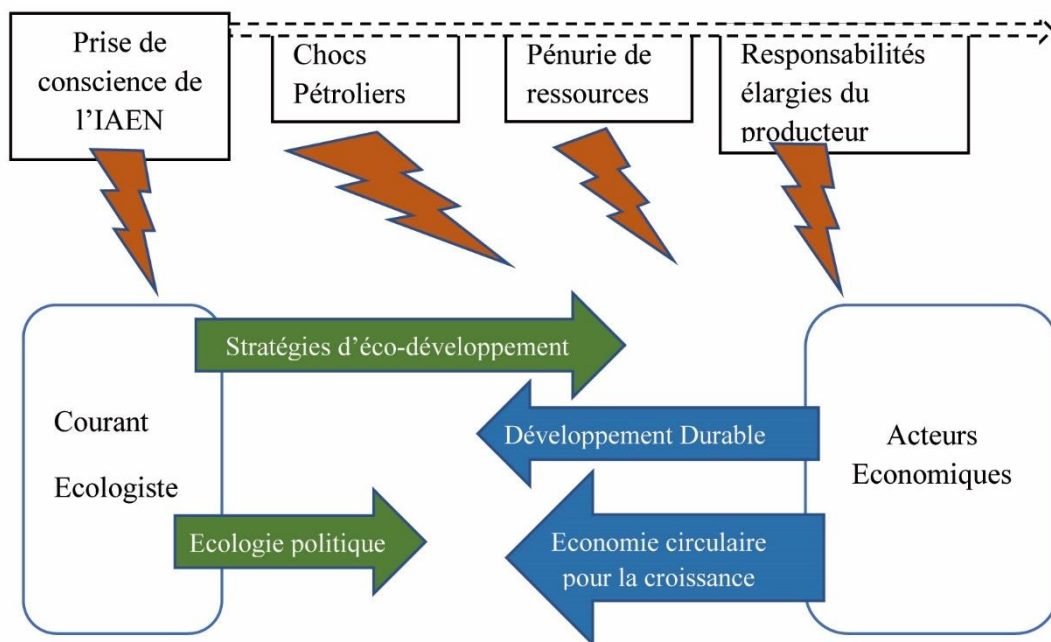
Prise de conscience de l'IAEN

Chocs Pétroliers

Pénurie de ressources

Responsabilités élargies du producteur

Courant Ecologiste

Stratégies d'éco-développement

Développement Durable

Ecologie politique

Economie circulaire pour la croissance

Acteurs Economiques